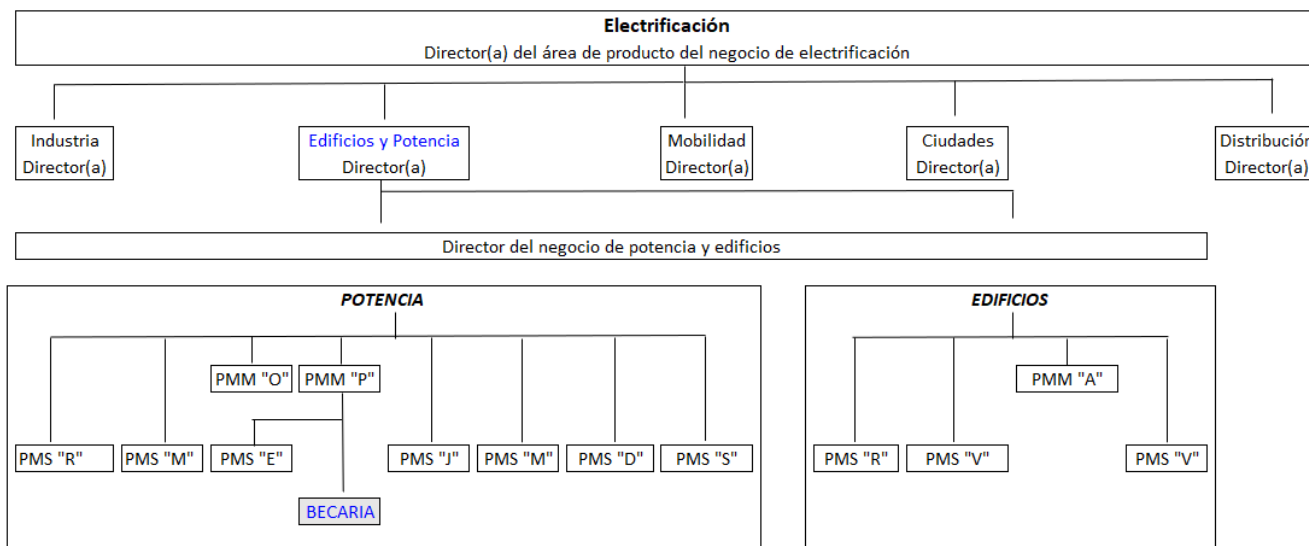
Electrificación
Director(a) del área de producto del negocio de electrificación

Industria
Director(a)

Edificios y Potencia
Director(a)

Mobilidad
Director(a)

Ciudades
Director(a)

Distribución
Director(a)

Director del negocio de potencia y edificios

POTENCIA

PMM "O"
PMM "P"

PMS "R"
PMS "M"
PMS "E"
PMS "J"
PMS "M"
PMS "D"
PMS "S"

BECARIA

EDIFICIOS

PMM "A"

PMS "R"
PMS "V"
PMS "V"